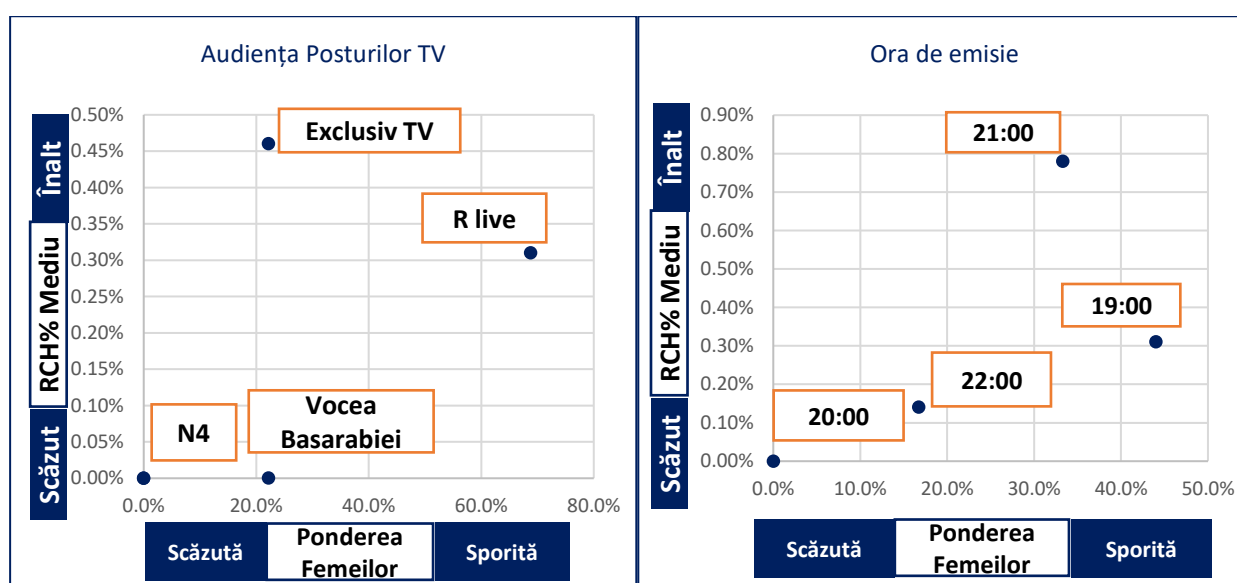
Audiența Posturilor TV

Înalt
RCH% Mediu
Scăzut

0.50%
0.45%
0.40%
0.35%
0.30%
0.25%
0.20%
0.15%
0.10%
0.05%
0.00%

Exclusiv TV
R live
N4
Vocea Basarabiei

0.0%
20.0%
40.0%
60.0%
80.0%

Scăzută
Ponderea Femeilor
Sporită

Ora de emisie

Înalt
RCH% Mediu
Scăzut

0.90%
0.80%
0.70%
0.60%
0.50%
0.40%
0.30%
0.20%
0.10%
0.00%

21:00
19:00
22:00
20:00

0.0%
10.0%
20.0%
30.0%
40.0%
50.0%

Scăzută
Ponderea Femeilor
Sporită